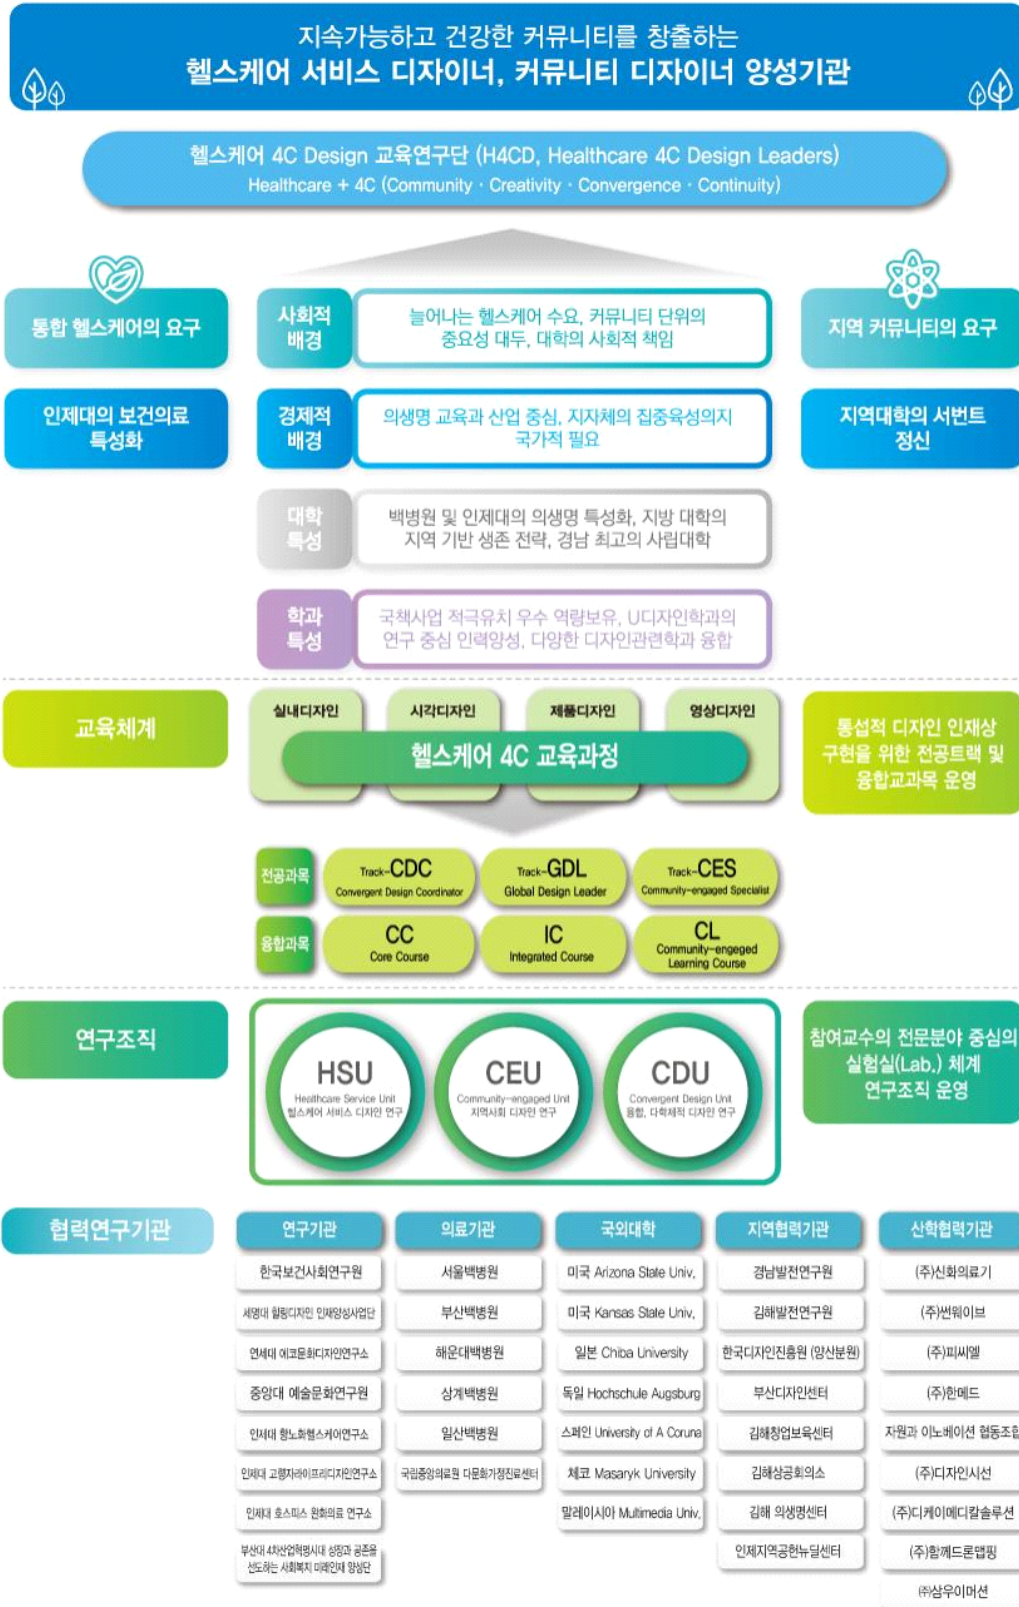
지속가능하고 건강한 커뮤니티를 창출하는
헬스케어 서비스 디자이너, 커뮤니티 디자이너 양성기관

헬스케어 4C Design 교육연구단 (H4CD, Healthcare 4C Design Leaders)
Healthcare + 4C (Community · Creativity · Convergence · Continuity)

통합 헬스케어의 요구

인제대의 보건의료 특성화

사회적 배경

늘어나는 헬스케어 수요, 커뮤니티 단위의 중요성 대두, 대학의 사회적 책임

경제적 배경

의생명 교육과 산업 중심, 지자체의 집중육성의지 국가적 필요

대학 특성

백병원 및 인제대의 의생명 특성화, 지방 대학의 지역 기반 생존 전략, 경남 최고의 사립대학

학과 특성

국책사업 적극유치 우수 역량보유, U디자인학과의 연구 중심 인력양성, 다양한 디자인관련학과 융합

지역 커뮤니티의 요구

지역대학의 서번트 정신

교육체계

실내디자인
시각디자인
제품디자인
영상디자인

헬스케어 4C 교육과정

통섭적 디자인 인재상 구현을 위한 전공트랙 및 융합교과목 운영

전공과목

Track-CDC Convergent Design Coordinator

Track-GDL Global Design Leader

Track-CES Community-engaged Specialist

융합과목

CC Core Course

IC Integrated Course

CL Community-engaged Learning Course

연구조직

HSU Healthcare Service Unit 헬스케어 서비스 디자인 연구

CEU Community-engaged Unit 지역사회 디자인 연구

CDU Convergent Design Unit 융합, 다학제적 디자인 연구

참여교수의 전문분야 중심의 실험실(Lab.) 체계 연구조직 운영

협력연구기관

| 연구기관 | 의료기관 | 국외대학 | 지역협력기관 | 산학협력기관 |
|---|---|---|---|---|
| 한국보건사회연구원 | 서울백병원 | 미국 Arizona State Univ. | 경남발전연구원 | (주)신화의료기 |
| 세명대 힐링디자인 인재양성사업단 | 부산백병원 | 미국 Kansas State Univ. | 김해발전연구원 | (주)썬웨이브 |
| 연세대 여고문화디자인연구소 | 해운대백병원 | 일본 Chiba University | 한국디자인진흥원 (양산분원) | (주)피씨엘 |
| 중앙대 예술문화연구원 | 상계백병원 | 독일 Hochschule Augsburg | 부산디자인센터 | (주)한메드 |
| 인제대 항노화헬스케어연구소 | 일산백병원 | 스페인 University of A Coruna | 김해창업보육센터 | 자원과 이노베이션 협동조합 |
| 인제대 고령자라이프디자인연구소 | 국립중앙의료원 다문화가정진료센터 | 체코 Masaryk University | 김해상공회의소 | (주)디자인시선 |
| 인제대 호스피스 완화의료 연구소 | | 말레이시아 Multimedia Univ. | 김해 의생명센터 | (주)디케이메디칼솔루션 |
| 부산대 4차산업혁명시대 성장과 공존을 선도하는 사회복지 미래인재 양성단 | | | 인제지역공헌뉴딜센터 | (주)함께드론랩핑 |
| | | | | ㈜삼우이머션 |